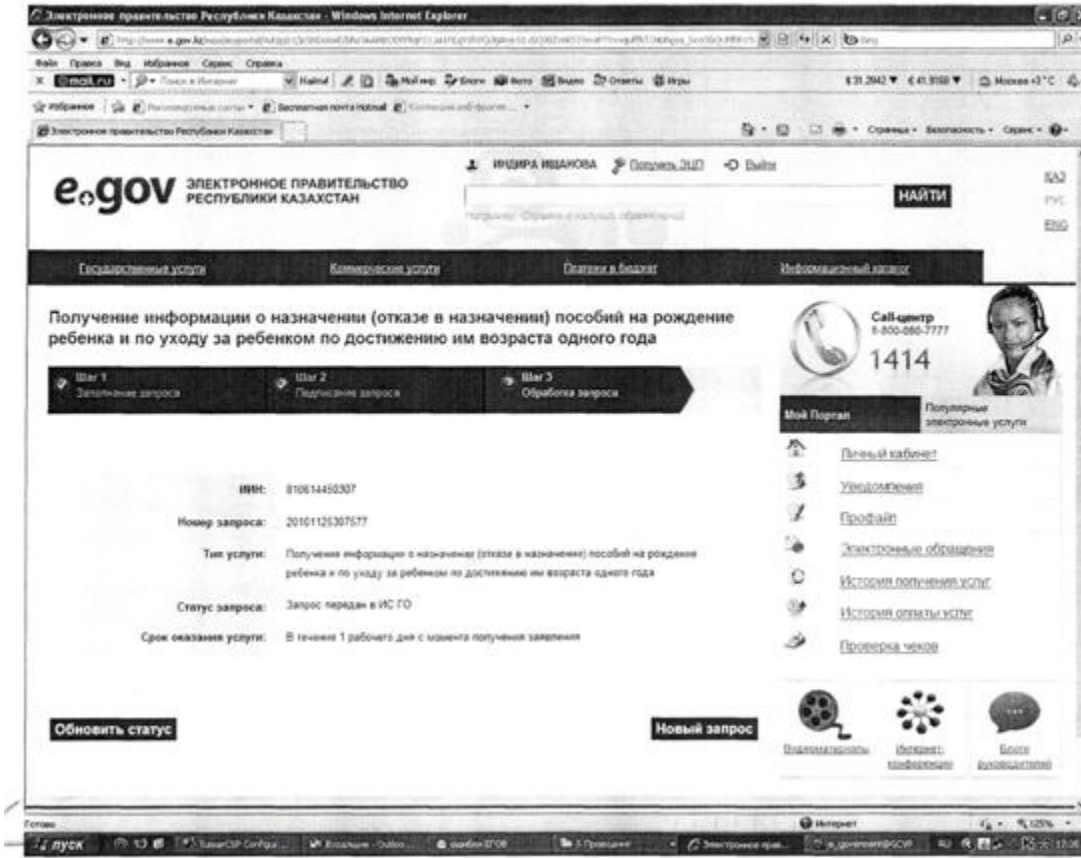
Электронное правительство Республики Казахстан - Windows Internet Explorer

http://www.e.gov.kz/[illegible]

Файл Правка Вид Избранное Сервис Справка

mail.ru Поиск в Интернет Hotmail Мой мир Блоги Фото Видео Ответы Игры $31.2842 €41.9168 Москва +3°C

Избранное Рекомендуемые сайты Бесплатная почта Hotmail Коллекция веб-фрагм...

Электронное правительство Республики Казахстан

Страница Безопасность Сервис

ИНДИРА ИВАНОВА Получить ЭЦП Выйти

e.gov ЭЛЕКТРОННОЕ ПРАВИТЕЛЬСТВО РЕСПУБЛИКИ КАЗАХСТАН

НАЙТИ

Например: Обмен в выписку, обращения

ҚАЗ
РУС
ENG

Государственные услуги | Коммерческие услуги | Платежи в бюджет | Информационный каталог

Получение информации о назначении (отказе в назначении) пособий на рождение ребенка и по уходу за ребенком по достижению им возраста одного года

Шаг 1 Заполнение запроса
Шаг 2 Подписание запроса
Шаг 3 Обработка запроса

Call-центр 8-800-080-7777
1414

Мой Портал
Популярные электронные услуги

Личный кабинет
Уведомления
Профайл
Электронные обращения
История получения услуг
История оплаты услуг
Проверка чеков

ИИН: 810614450307

Номер запроса: 20101125307577

Тип услуги: Получение информации о назначении (отказе в назначении) пособий на рождение ребенка и по уходу за ребенком по достижению им возраста одного года

Статус запроса: Запрос передан в ИС ГО

Срок оказания услуги: В течение 1 рабочего дня с момента получения заявления

Обновить статус

Новый запрос

Видеоматериалы
Интернет-конференции
Блоги руководителей

Готово
Интернет
125%

пуск